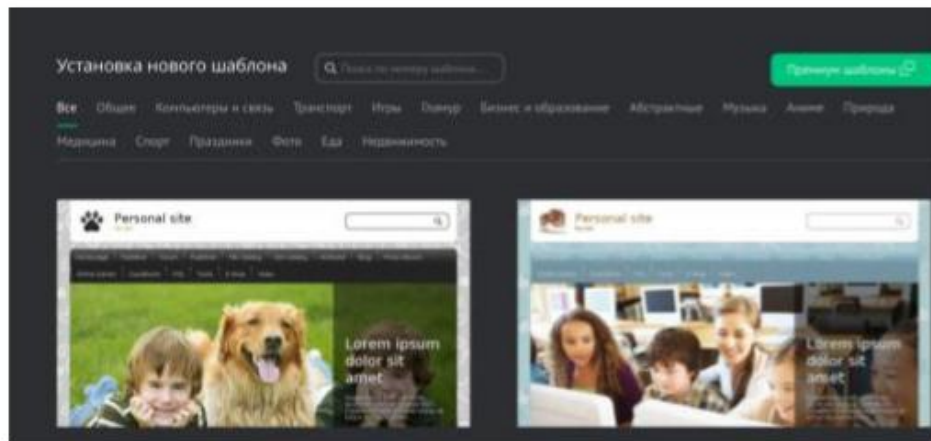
Установка нового шаблона

Поиск по номеру шаблона...

Премиум шаблоны

Все Общие Компьютеры и связь Транспорт Игры Поиск Бизнес и образование Абстрактные Музыка Аниме Природа

Медицина Спорт Праздники Фото Еда Недвижимость

Personal site

Lorem ipsum dolor sit amet

Personal site

Lorem ipsum dolor sit amet